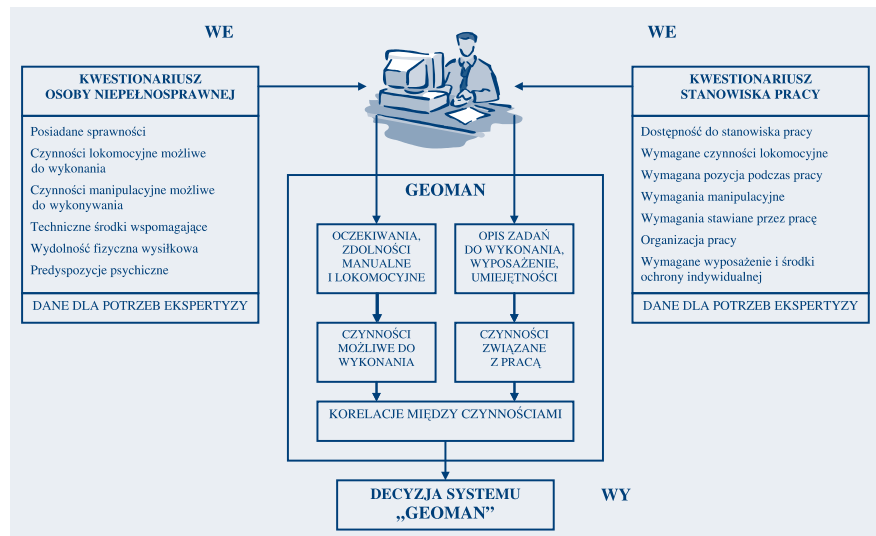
WE

WE

KWESTIONARIUSZ OSOBY NIEPEŁNOSPRAWNEJ

Posiadane sprawności
Czynności lokomocyjne możliwe do wykonania
Czynności manipulacyjne możliwe do wykonywania
Techniczne środki wspomagające
Wydolność fizyczna wysiłkowa
Predyspozycje psychiczne

DANE DLA POTRZEB EKSPERTYZY

KWESTIONARIUSZ STANOWISKA PRACY

Dostępność do stanowiska pracy
Wymagane czynności lokomocyjne
Wymagana pozycja podczas pracy
Wymagania manipulacyjne
Wymagania stawiane przez pracę
Organizacja pracy
Wymagane wyposażenie i środki ochrony indywidualnej

DANE DLA POTRZEB EKSPERTYZY

GEOMAN

OCZEKIWANIA, ZDOLNOŚCI MANUALNE I LOKOMOCYJNE

OPIS ZADAŃ DO WYKONANIA, WYPOSAŻENIE, UMIEJĘTNOŚCI

CZYNNOŚCI MOŻLIWE DO WYKONANIA

CZYNNOŚCI ZWIĄZANE Z PRACĄ

KORELACJE MIĘDZY CZYNNOŚCIAMI

DECYZJA SYSTEMU „GEOMAN"

WY